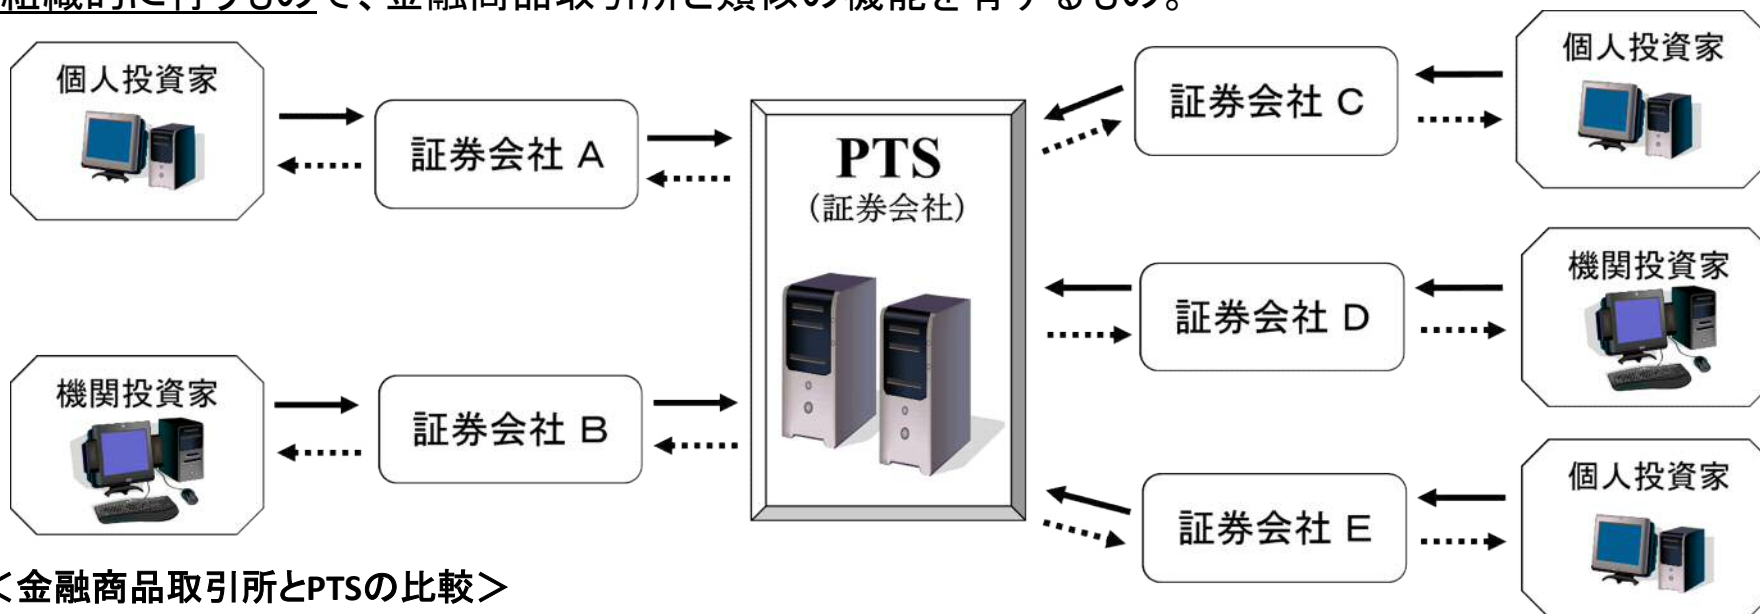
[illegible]で、金融商品取引所と類似の機能を有するもの。

個人投資家

証券会社 A

PTS
(証券会社)

証券会社 C

個人投資家

機関投資家

証券会社 B

証券会社 D

機関投資家

証券会社 E

個人投資家

＜金融商品取引所とPTSの比較＞